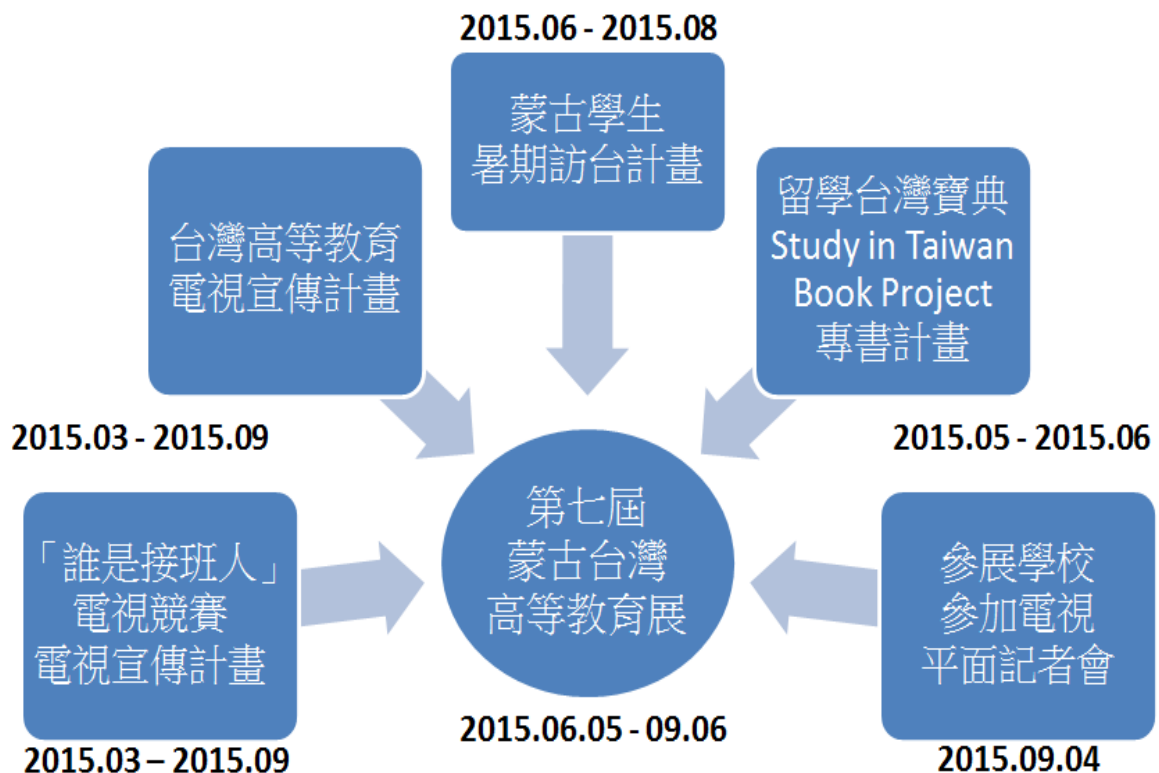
2015.06 - 2015.08

蒙古學生
暑期訪台計畫

台灣高等教育
電視宣傳計畫

留學台灣寶典
Study in Taiwan
Book Project
專書計畫

2015.03 - 2015.09

2015.05 - 2015.06

「誰是接班人」
電視競賽
電視宣傳計畫

第七屆
蒙古台灣
高等教育展

參展學校
參加電視
平面記者會

2015.03 – 2015.09

2015.06.05 - 09.06

2015.09.04